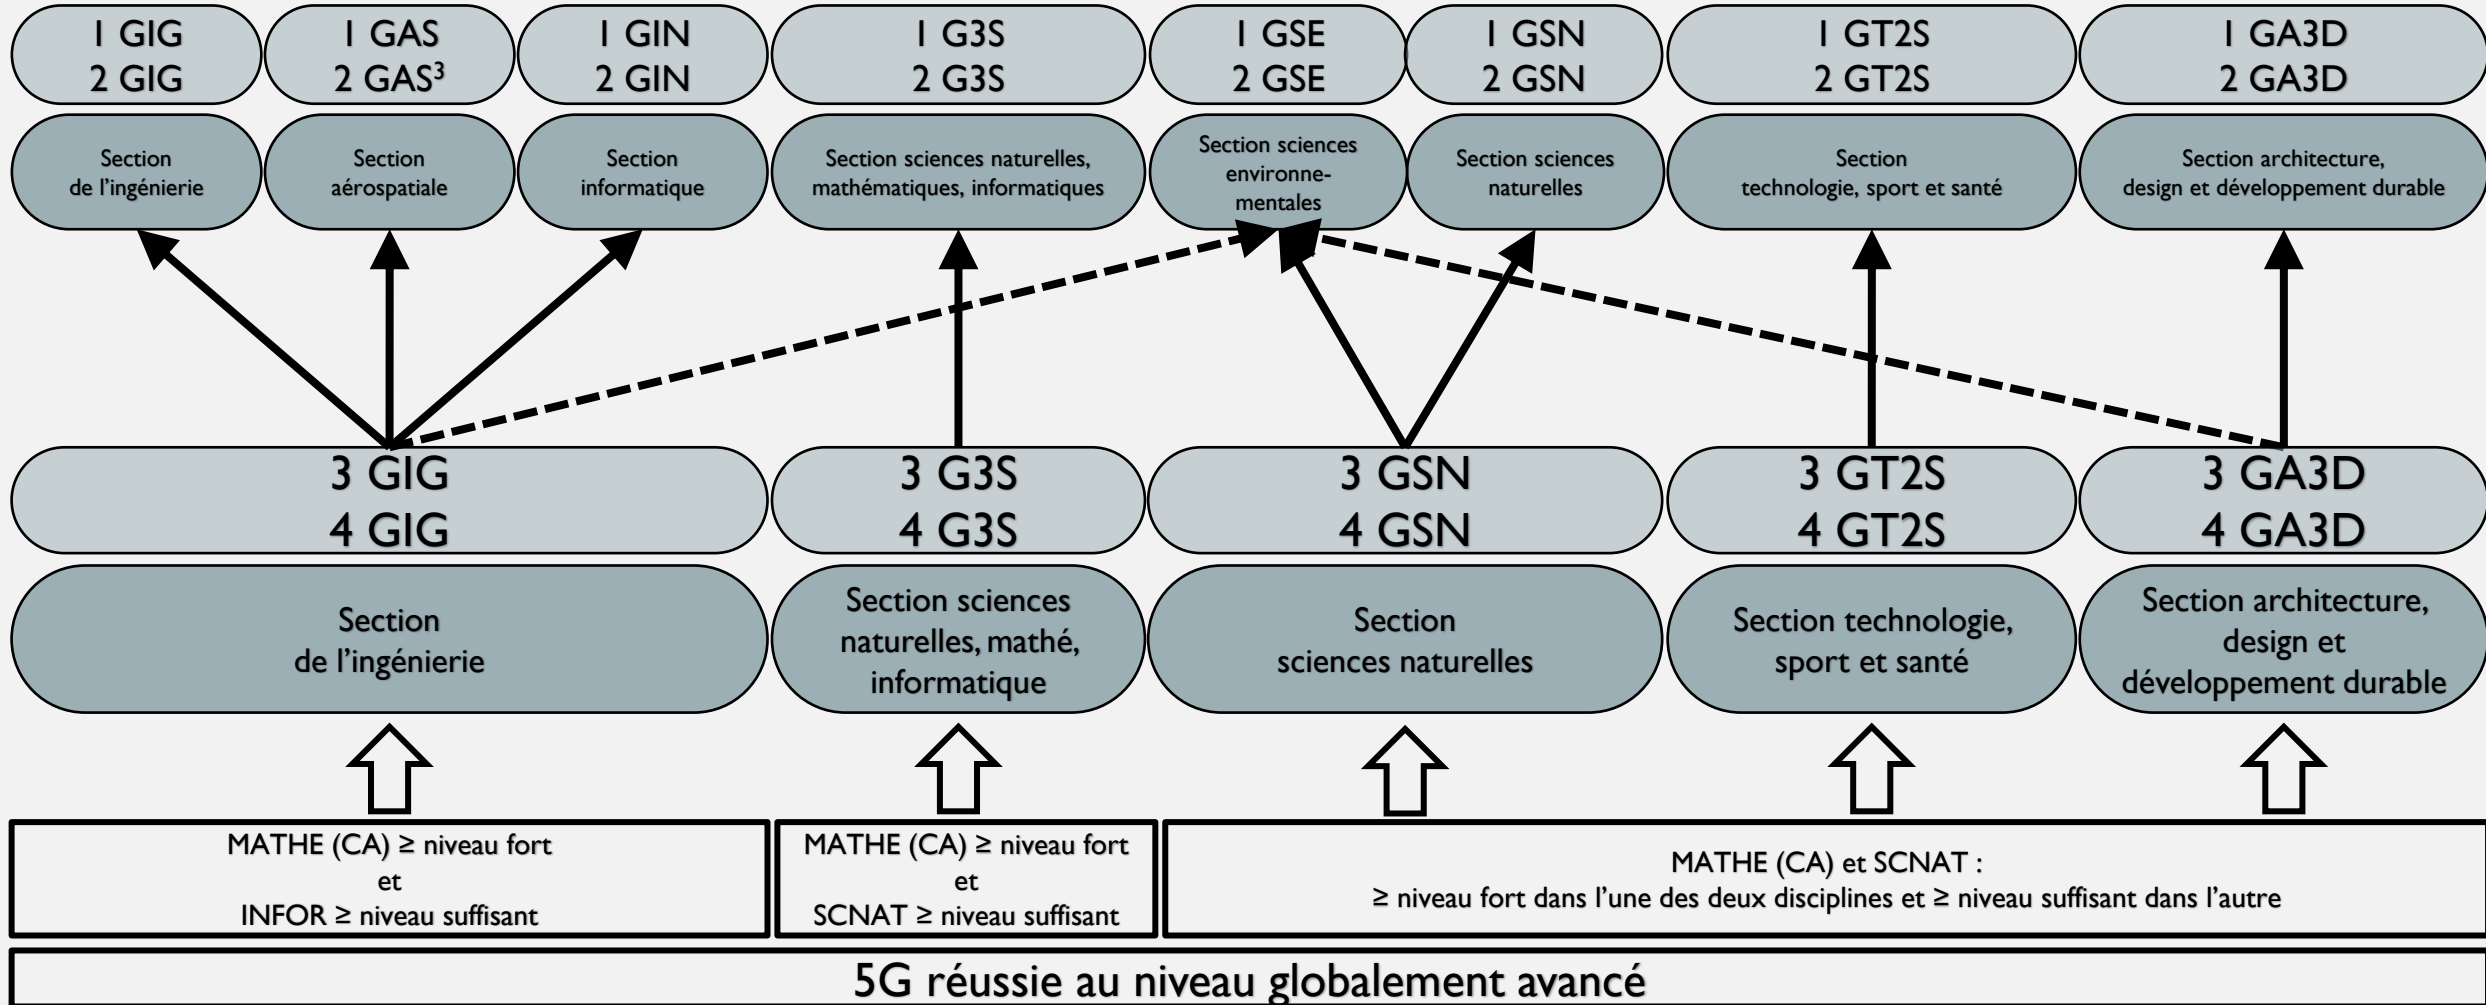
I GIG
2 GIG

I GAS
2 GAS$^3$

I GIN
2 GIN

I G3S
2 G3S

I GSE
2 GSE

I GSN
2 GSN

I GT2S
2 GT2S

I GA3D
2 GA3D

Section de l'ingénierie

Section aérospatiale

Section informatique

Section sciences naturelles, mathématiques, informatiques

Section sciences environnementales

Section sciences naturelles

Section technologie, sport et santé

Section architecture, design et développement durable

3 GIG
4 GIG

3 G3S
4 G3S

3 GSN
4 GSN

3 GT2S
4 GT2S

3 GA3D
4 GA3D

Section de l'ingénierie

Section sciences naturelles, mathé, informatique

Section sciences naturelles

Section technologie, sport et santé

Section architecture, design et développement durable

MATHE (CA) ≥ niveau fort
et
INFOR ≥ niveau suffisant

MATHE (CA) ≥ niveau fort
et
SCNAT ≥ niveau suffisant

MATHE (CA) et SCNAT :
≥ niveau fort dans l'une des deux disciplines et ≥ niveau suffisant dans l'autre

5G réussie au niveau globalement avancé